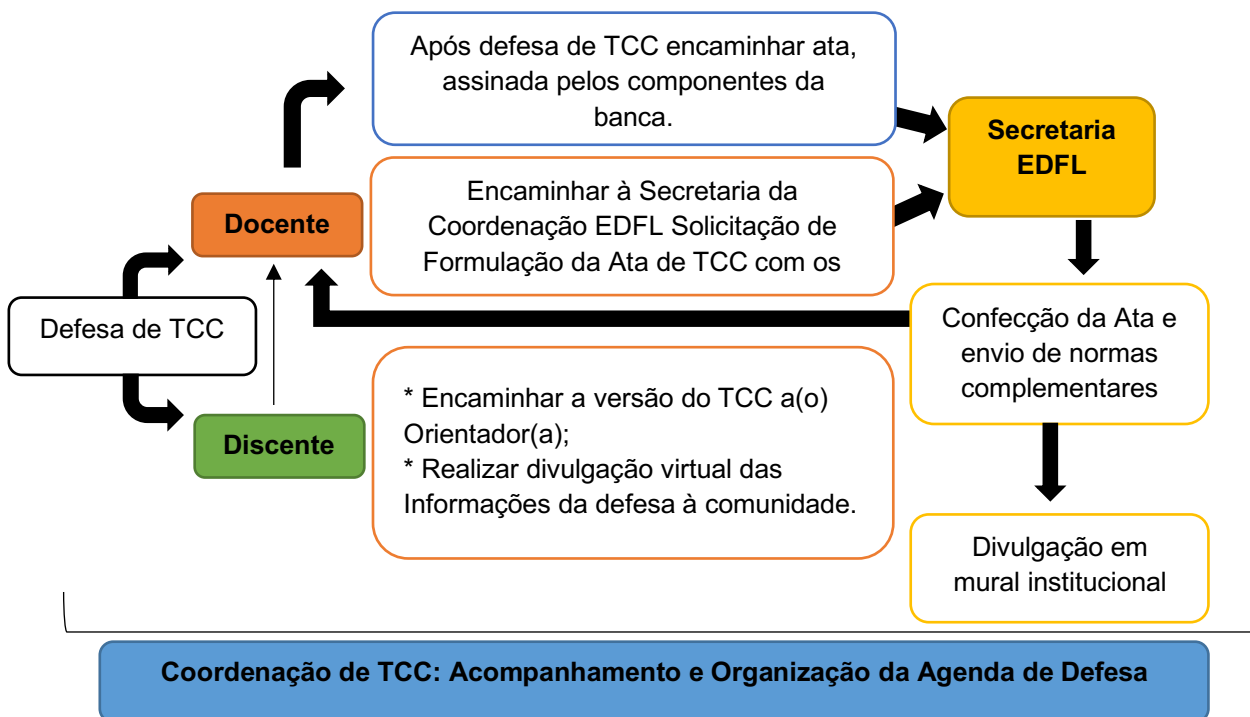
Defesa de TCC

Docente

Discente

Após defesa de TCC encaminhar ata, assinada pelos componentes da banca.

Encaminhar à Secretaria da Coordenação EDFL Solicitação de Formulação da Ata de TCC com os

* Encaminhar a versão do TCC a(o) Orientador(a);
* Realizar divulgação virtual das Informações da defesa à comunidade.

Secretaria EDFL

Confecção da Ata e envio de normas complementares

Divulgação em mural institucional

Coordenação de TCC: Acompanhamento e Organização da Agenda de Defesa